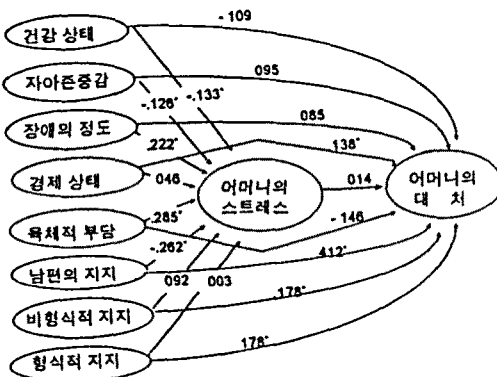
건강 상태
자아존중감
장애의 정도
경제 상태
육체적 부담
남편의 지지
비형식적 지지
형식적 지지
어머니의 스트레스
어머니의 대처
-.109
.095
-.126*
-.133*
.085
.222*
.138*
.046
.014
.285*
-.146
-.262*
.412*
.092
.003
.178*
.178*